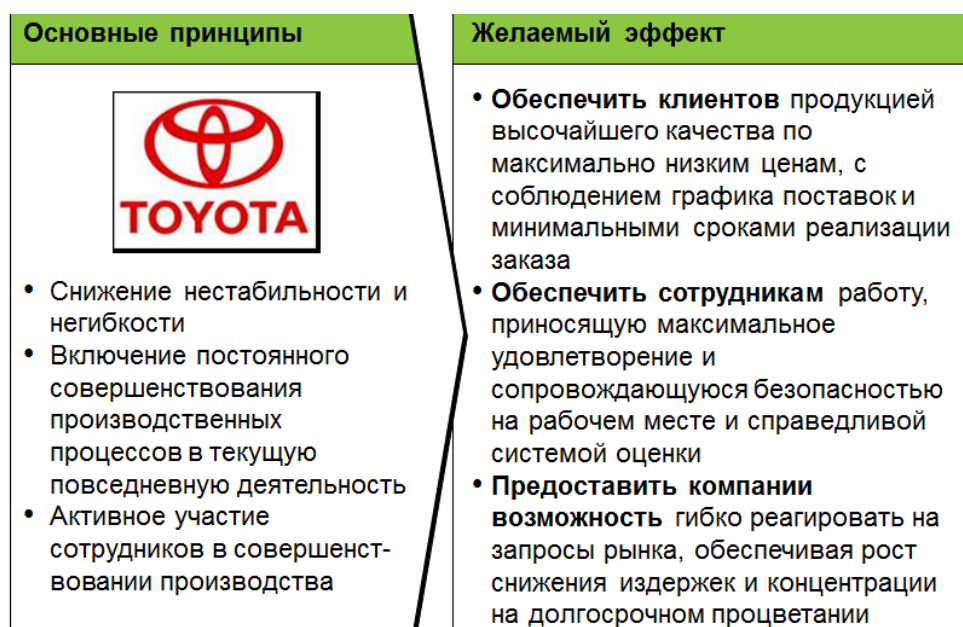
Основные принципы

TOYOTA

• Снижение нестабильности и негибкости
• Включение постоянного совершенствования производственных процессов в текущую повседневную деятельность
• Активное участие сотрудников в совершенст-вовании производства

Желаемый эффект

• **Обеспечить клиентов** продукцией высочайшего качества по максимально низким ценам, с соблюдением графика поставок и минимальными сроками реализации заказа
• **Обеспечить сотрудникам** работу, приносящую максимальное удовлетворение и сопровождающуюся безопасностью на рабочем месте и справедливой системой оценки
• **Предоставить компании возможность** гибко реагировать на запросы рынка, обеспечивая рост снижения издержек и концентрации на долгосрочном процветании